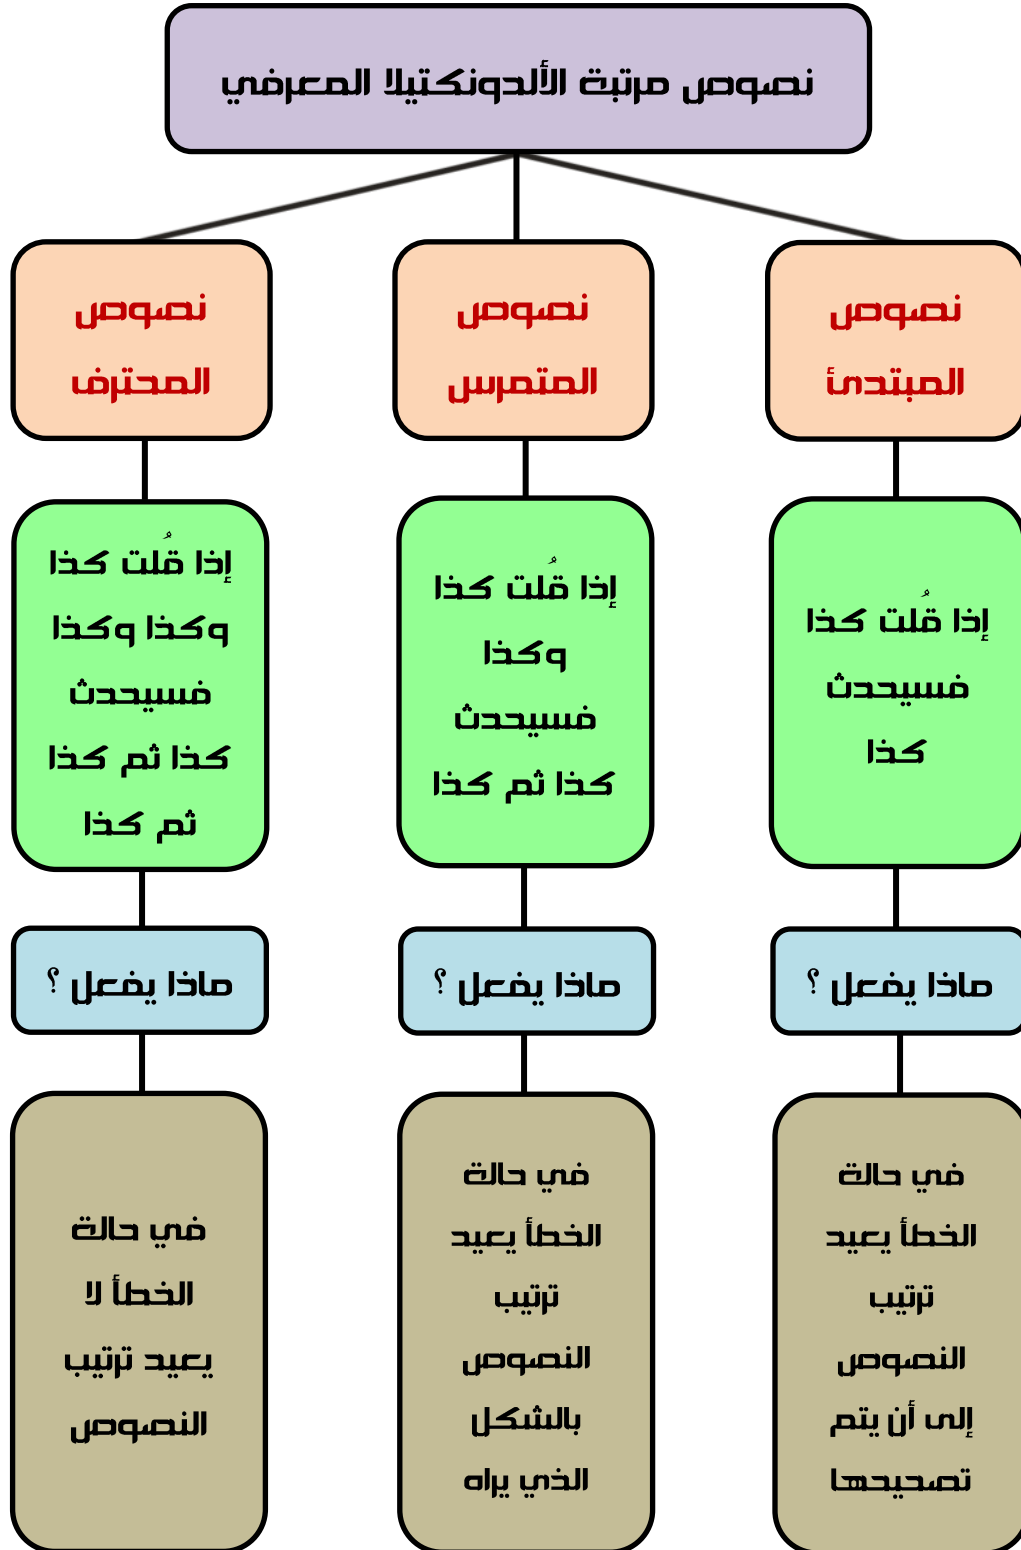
نصوص مرتبة الألدونكتيلا المعرفي

نصوص المبتدئ

إذا قُلت كذا فسيحدث كذا

ماذا يفعل ؟

في حالة الخطأ يعيد ترتيب النصوص إلى أن يتم تصحيحها

نصوص المتمرس

إذا قُلت كذا وكذا فسيحدث كذا ثم كذا

ماذا يفعل ؟

في حالة الخطأ يعيد ترتيب النصوص بالشكل الذي يراه

نصوص المحترف

إذا قُلت كذا وكذا وكذا فسيحدث كذا ثم كذا ثم كذا

ماذا يفعل ؟

في حالة الخطأ لا يعيد ترتيب النصوص